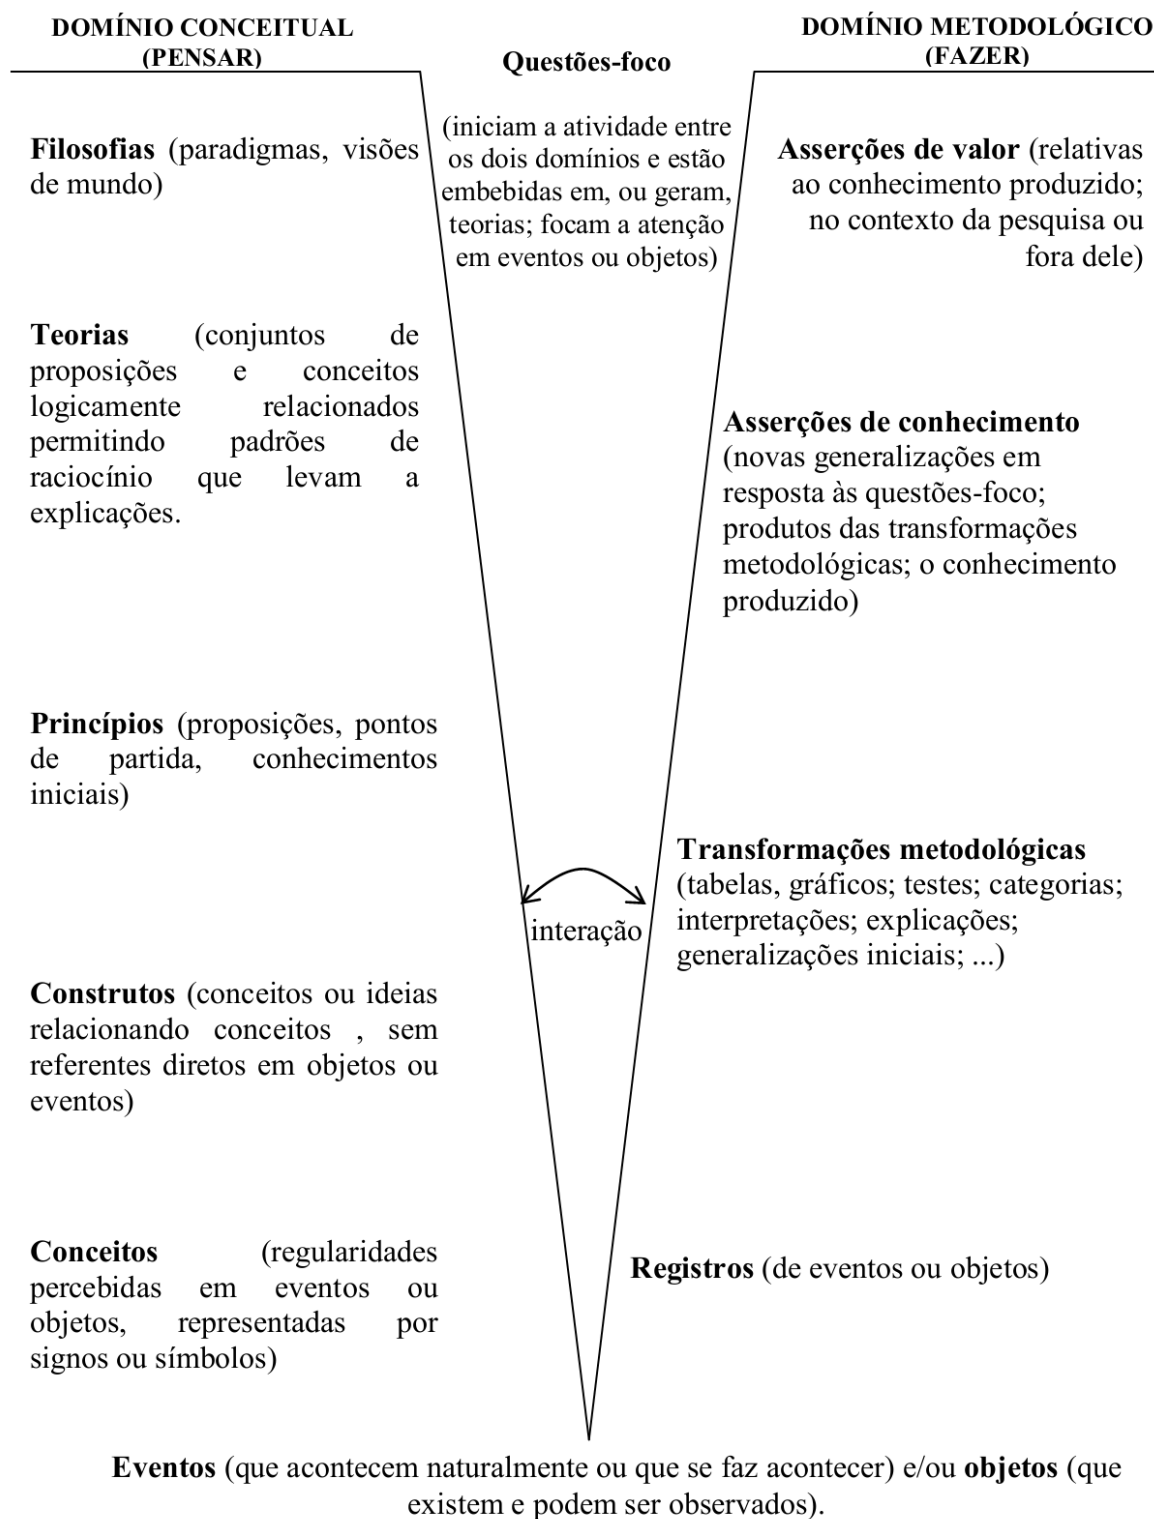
DOMÍNIO CONCEITUAL (PENSAR)

Questões-foco

DOMÍNIO METODOLÓGICO (FAZER)

(iniciam a atividade entre os dois domínios e estão embebidas em, ou geram, teorias; focam a atenção em eventos ou objetos)

Filosofias (paradigmas, visões de mundo)

Teorias (conjuntos de proposições e conceitos logicamente relacionados permitindo padrões de raciocínio que levam a explicações.

Princípios (proposições, pontos de partida, conhecimentos iniciais)

Construtos (conceitos ou ideias relacionando conceitos , sem referentes diretos em objetos ou eventos)

Conceitos (regularidades percebidas em eventos ou objetos, representadas por signos ou símbolos)

Asserções de valor (relativas ao conhecimento produzido; no contexto da pesquisa ou fora dele)

Asserções de conhecimento (novas generalizações em resposta às questões-foco; produtos das transformações metodológicas; o conhecimento produzido)

Transformações metodológicas (tabelas, gráficos; testes; categorias; interpretações; explicações; generalizações iniciais; ...)

interação

Registros (de eventos ou objetos)

Eventos (que acontecem naturalmente ou que se faz acontecer) e/ou objetos (que existem e podem ser observados).